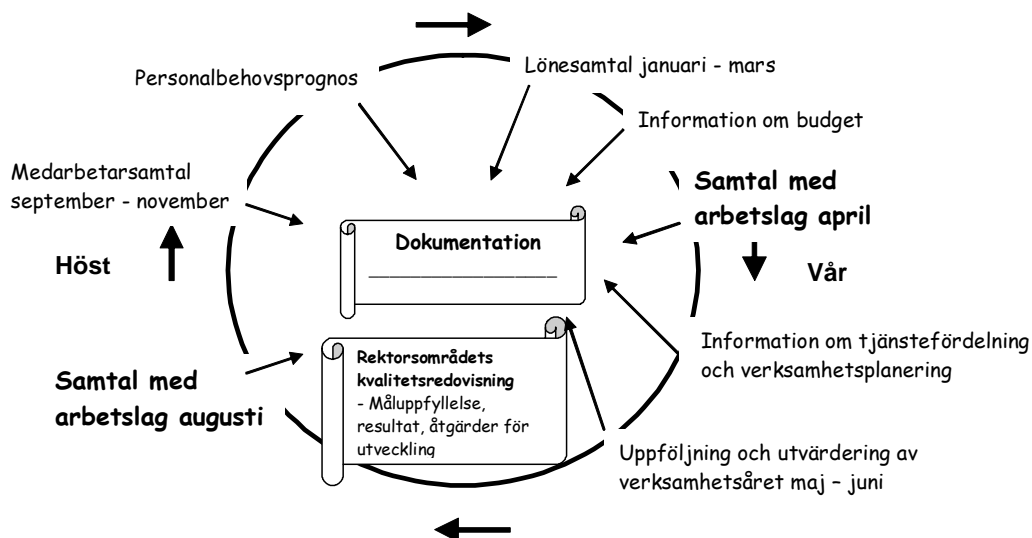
Personalbehovsprognos

Lönesamtal januari - mars

Information om budget

Medarbetarsamtal september - november

Samtal med arbetslag april

Dokumentation

Höst

Vår

Information om tjänstefördelning och verksamhetsplanering

Rektorsområdets kvalitetsredovisning
- Måluppfyllelse, resultat, åtgärder för utveckling

Samtal med arbetslag augusti

Uppföljning och utvärdering av verksamhetsåret maj – juni